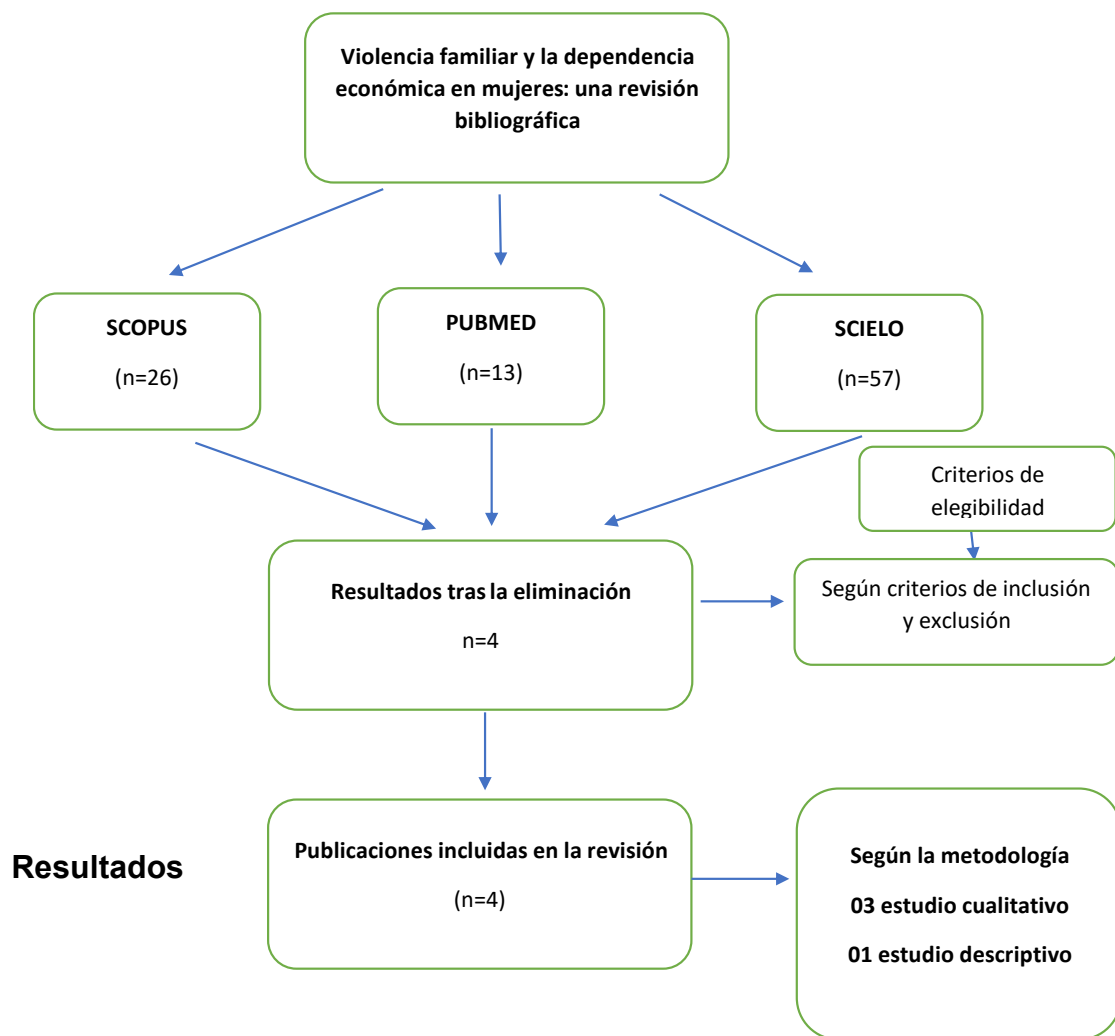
Violencia familiar y la dependencia económica en mujeres: una revisión bibliográfica

SCOPUS
(n=26)

PUBMED
(n=13)

SCIELO
(n=57)

Criterios de elegibilidad

Resultados tras la eliminación
n=4

Según criterios de inclusión y exclusión

Resultados

Publicaciones incluidas en la revisión
(n=4)

Según la metodología
03 estudio cualitativo
01 estudio descriptivo